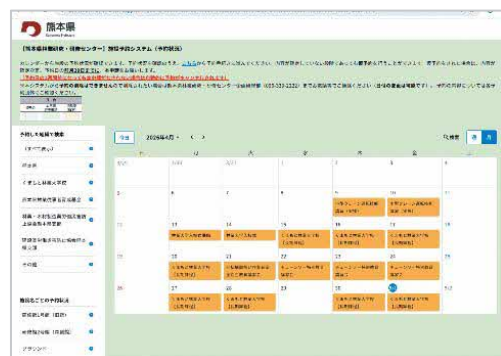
熊本県

【熊本県庁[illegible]（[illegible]センター）】施設予約システム（予約状況）

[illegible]

予約した施設で検索

（すべて表示）

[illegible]

くまもと県庁大学校

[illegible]

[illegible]

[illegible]

その他

施設ごとの予約状況

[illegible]

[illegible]

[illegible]

今日 2026年4月 ‹ ›

| 日 | 月 | 火 | 水 | 木 | 金 | 土 |
|---|---|---|---|---|---|---|
| | | | 1 | 2 | 3 | 4 |
| 5 | 6 | 7 | 8 | 9 | 10 | 11 |
| 12 | 13 | 14 | 15 | 16 | 17 | 18 |
| 19 | 20 | 21 | 22 | 23 | 24 | 25 |
| 26 | 27 | 28 | 29 | 30 | | |